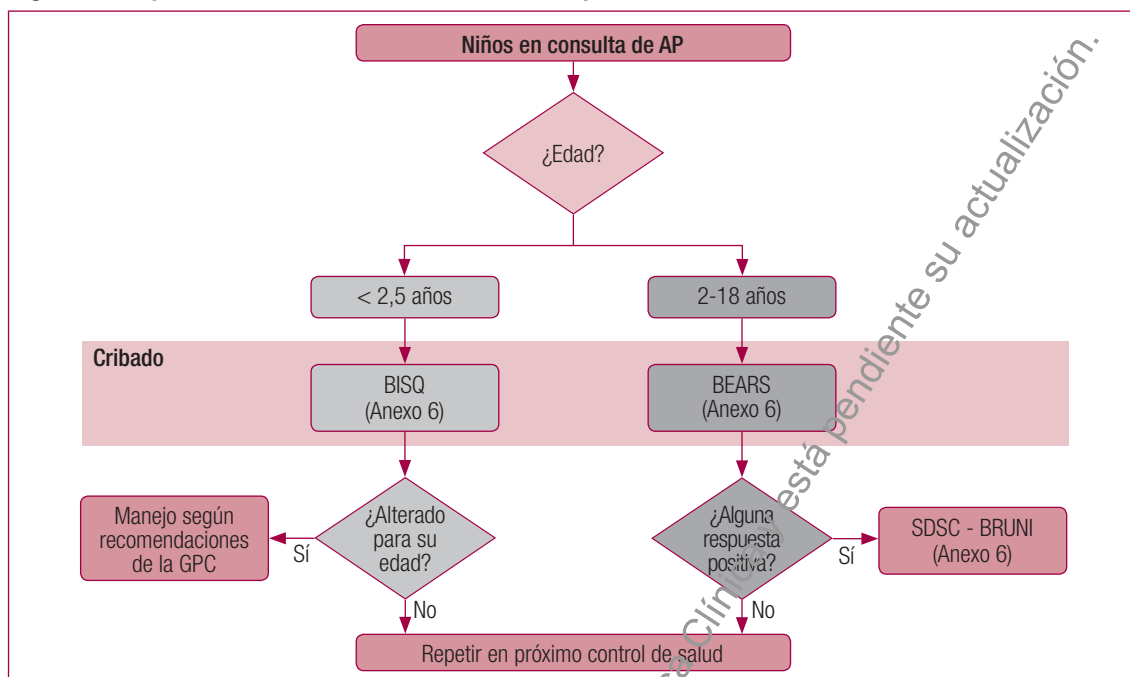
Niños en consulta de AP

¿Edad?

< 2,5 años

2-18 años

Cribado

BISQ (Anexo 6)

BEARS (Anexo 6)

Manejo según recomendaciones de la GPC

Sí

¿Alterado para su edad?

No

¿Alguna respuesta positiva?

Sí

SDSC - BRUNI (Anexo 6)

No

Repetir en próximo control de salud

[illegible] Clínica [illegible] está pendiente su actualización.